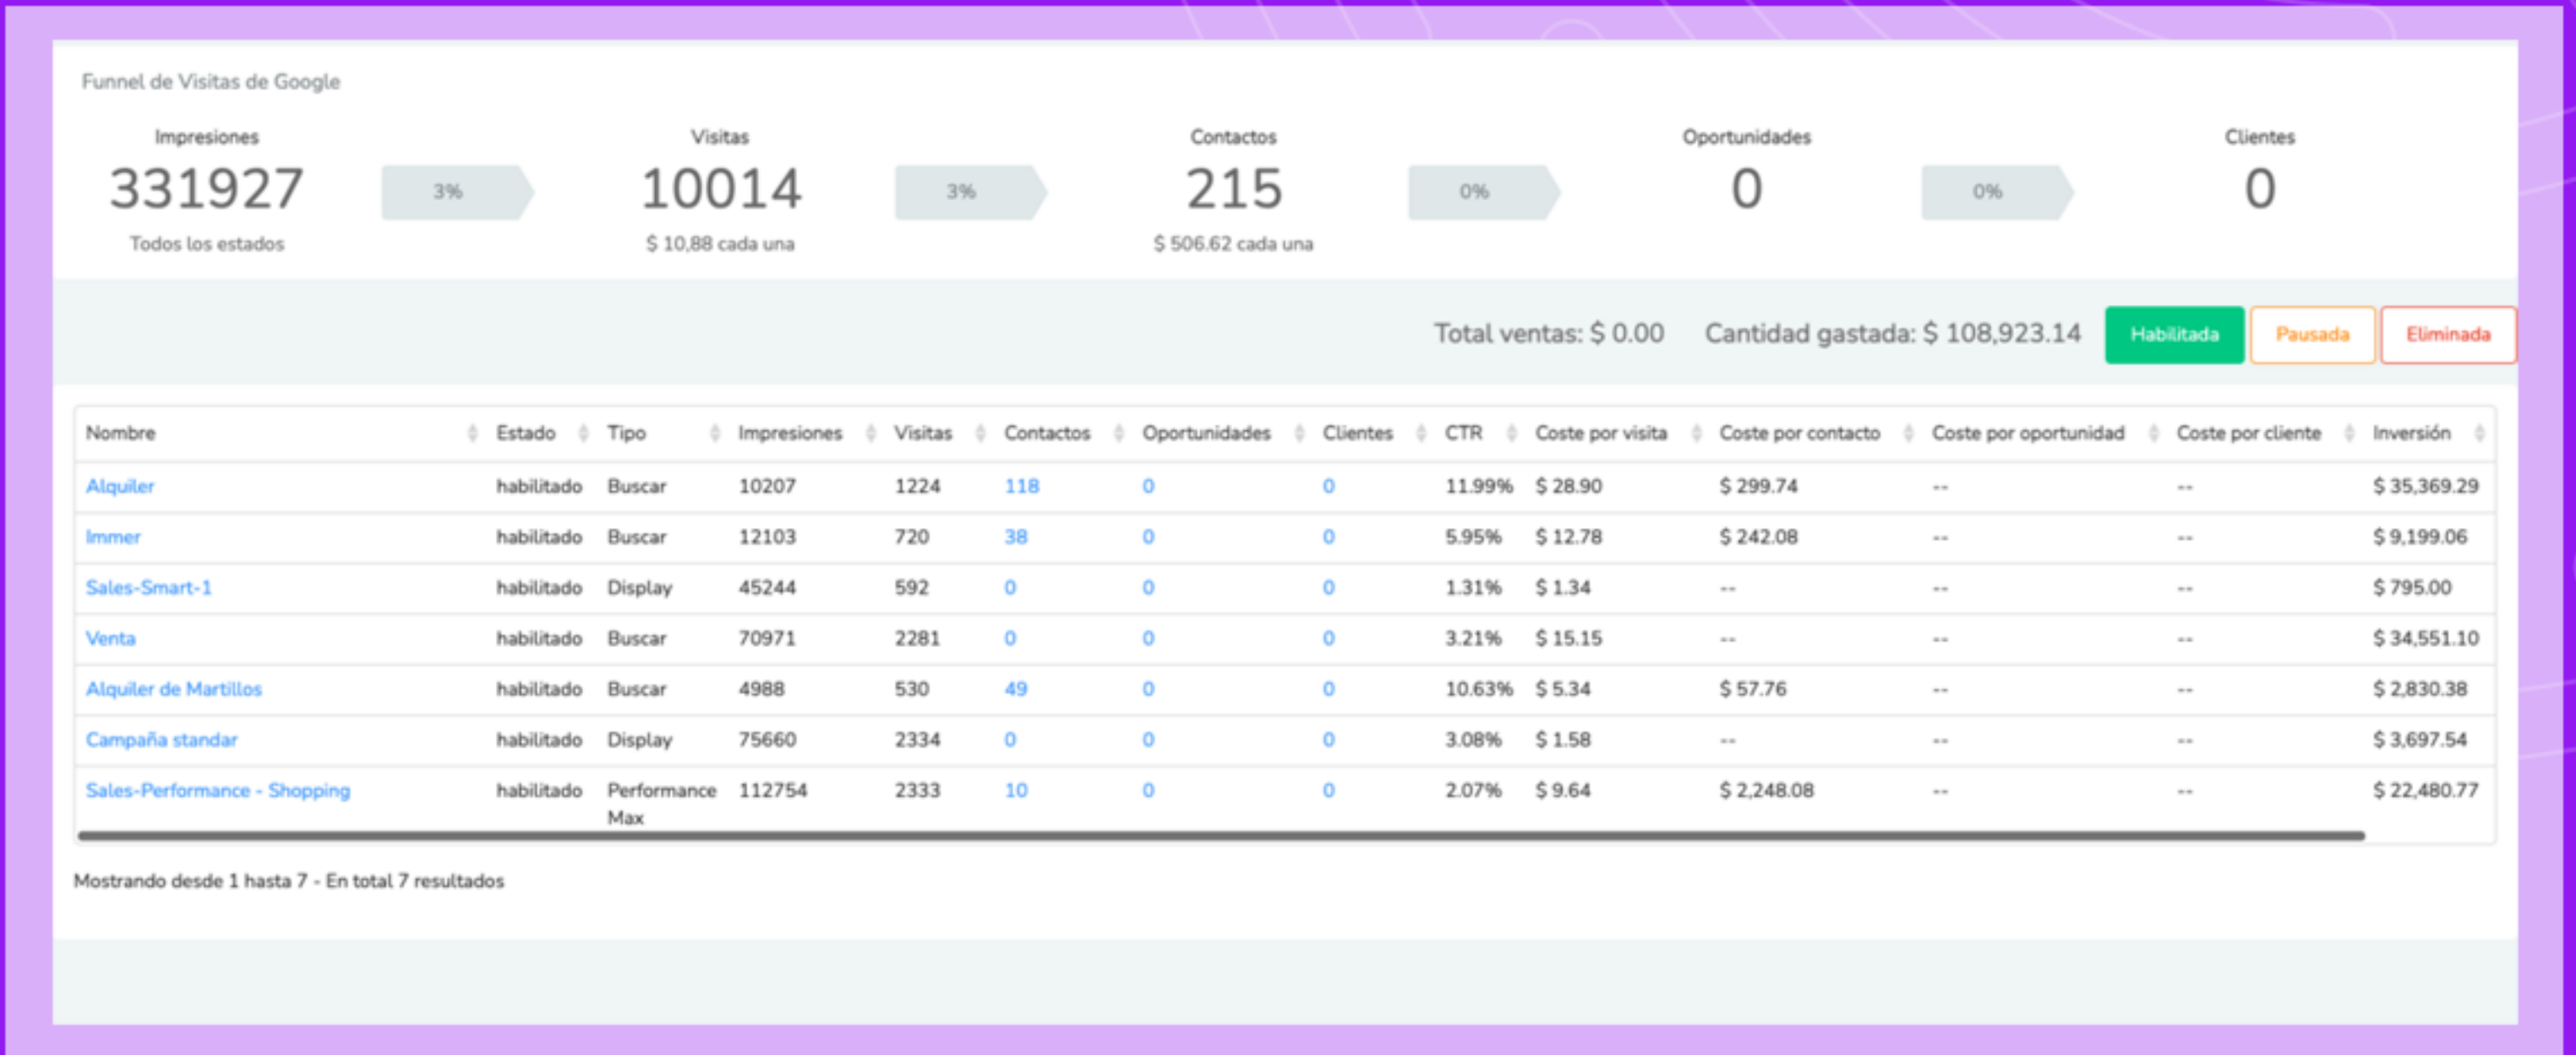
Funnel de Visitas de Google

Impresiones
331927
Todos los estados

3%

Visitas
10014
$ 10,88 cada una

3%

Contactos
215
$ 506.62 cada una

0%

Oportunidades
0

0%

Clientes
0

Total ventas: $ 0.00 Cantidad gastada: $ 108,923.14 Habilitada Pausada Eliminada

| Nombre | Estado | Tipo | Impresiones | Visitas | Contactos | Oportunidades | Clientes | CTR | Coste por visita | Coste por contacto | Coste por oportunidad | Coste por cliente | Inversión |
|---|---|---|---|---|---|---|---|---|---|---|---|---|---|
| Alquiler | habilitado | Buscar | 10207 | 1224 | 118 | 0 | 0 | 11.99% | $ 28.90 | $ 299.74 | -- | -- | $ 35,369.29 |
| Immer | habilitado | Buscar | 12103 | 720 | 38 | 0 | 0 | 5.95% | $ 12.78 | $ 242.08 | -- | -- | $ 9,199.06 |
| Sales-Smart-1 | habilitado | Display | 45244 | 592 | 0 | 0 | 0 | 1.31% | $ 1.34 | -- | -- | -- | $ 795.00 |
| Venta | habilitado | Buscar | 70971 | 2281 | 0 | 0 | 0 | 3.21% | $ 15.15 | -- | -- | -- | $ 34,551.10 |
| Alquiler de Martillos | habilitado | Buscar | 4988 | 530 | 49 | 0 | 0 | 10.63% | $ 5.34 | $ 57.76 | -- | -- | $ 2,830.38 |
| Campaña standar | habilitado | Display | 75660 | 2334 | 0 | 0 | 0 | 3.08% | $ 1.58 | -- | -- | -- | $ 3,697.54 |
| Sales-Performance - Shopping | habilitado | Performance Max | 112754 | 2333 | 10 | 0 | 0 | 2.07% | $ 9.64 | $ 2,248.08 | -- | -- | $ 22,480.77 |

Mostrando desde 1 hasta 7 - En total 7 resultados